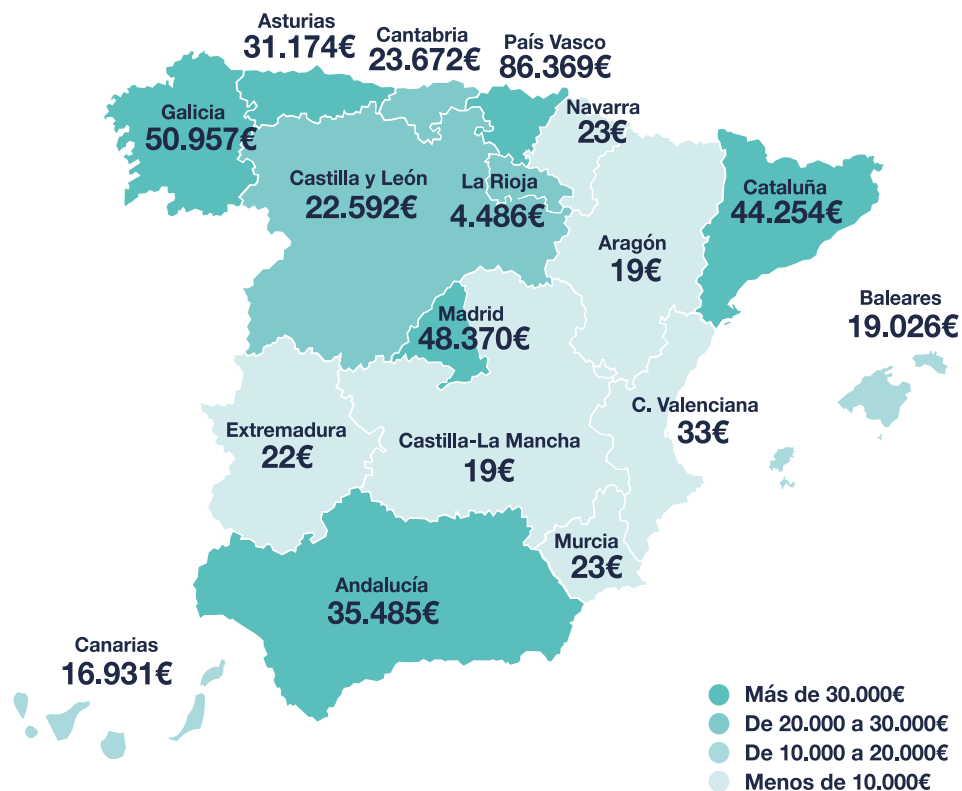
Asturias
31.174€

Cantabria
23.672€

País Vasco
86.369€

Galicia
50.957€

Navarra
23€

Castilla y León
22.592€

La Rioja
4.486€

Cataluña
44.254€

Aragón
19€

Baleares
19.026€

Madrid
48.370€

C. Valenciana
33€

Extremadura
22€

Castilla-La Mancha
19€

Murcia
23€

Andalucía
35.485€

Canarias
16.931€

Más de 30.000€
De 20.000 a 30.000€
De 10.000 a 20.000€
Menos de 10.000€